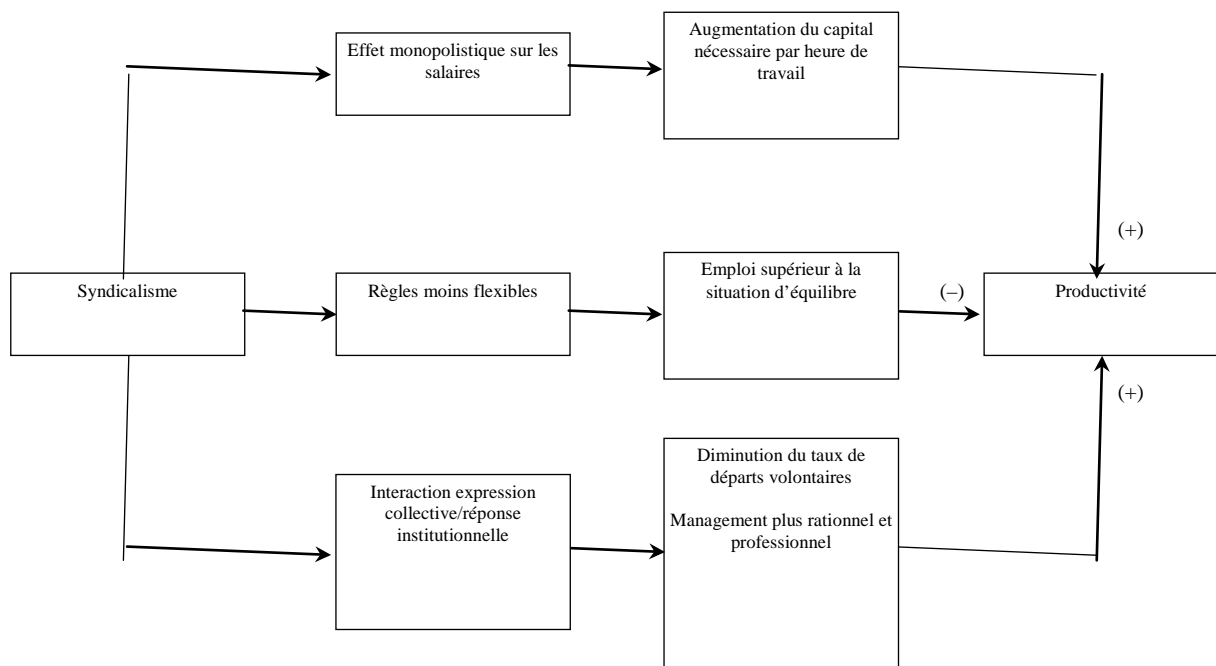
Effet monopolistique sur les salaires

Augmentation du capital nécessaire par heure de travail

(+)

Syndicalisme

Règles moins flexibles

Emploi supérieur à la situation d'équilibre

(–)

Productivité

(+)

Interaction expression collective/réponse institutionnelle

Diminution du taux de départs volontaires

Management plus rationnel et professionnel